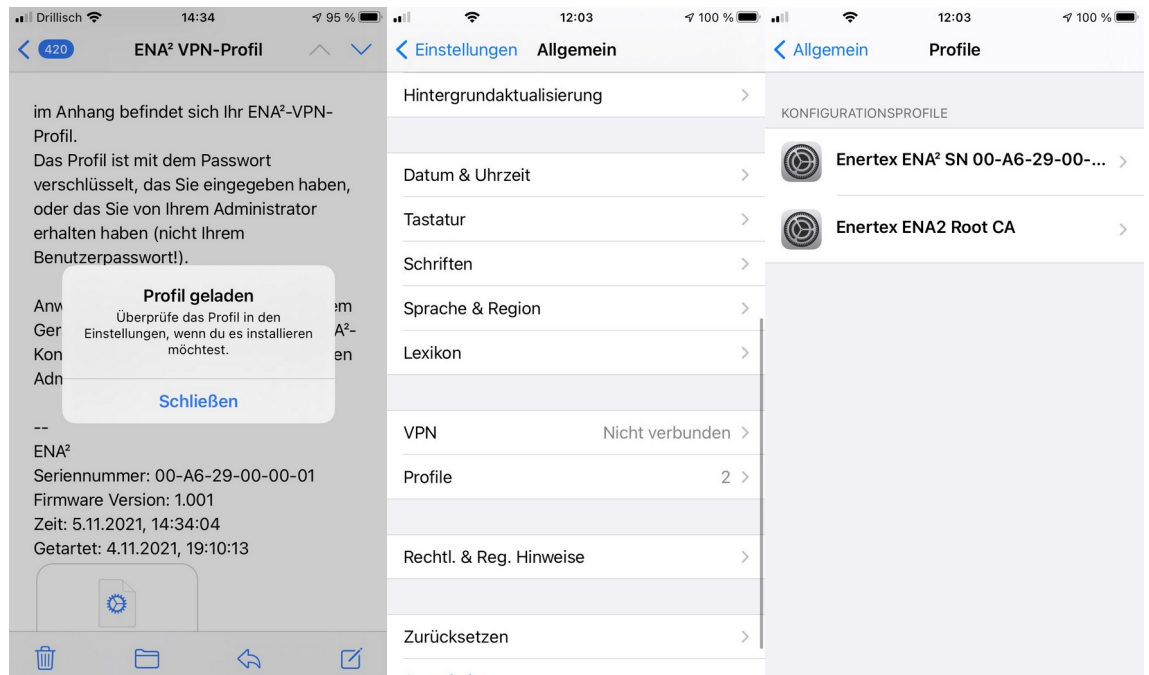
Drillisch 14:34 95 %

420 ENA² VPN-Profil

im Anhang befindet sich Ihr ENA²-VPN-Profil.
Das Profil ist mit dem Passwort verschlüsselt, das Sie eingegeben haben, oder das Sie von Ihrem Administrator erhalten haben (nicht Ihrem Benutzerpasswort!).

Anw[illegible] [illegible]m Ger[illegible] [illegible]A²-Kon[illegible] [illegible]en Adm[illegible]

Profil geladen
Überprüfe das Profil in den Einstellungen, wenn du es installieren möchtest.
Schließen

--
ENA²
Seriennummer: 00-A6-29-00-00-01
Firmware Version: 1.001
Zeit: 5.11.2021, 14:34:04
Getartet: 4.11.2021, 19:10:13

12:03 100 %

Einstellungen Allgemein

Hintergrundaktualisierung

Datum & Uhrzeit
Tastatur
Schriften
Sprache & Region
Lexikon

VPN Nicht verbunden
Profile 2

Rechtl. & Reg. Hinweise

Zurücksetzen

12:03 100 %

Allgemein Profile

KONFIGURATIONSPROFILE
Enertex ENA² SN 00-A6-29-00-...
Enertex ENA2 Root CA